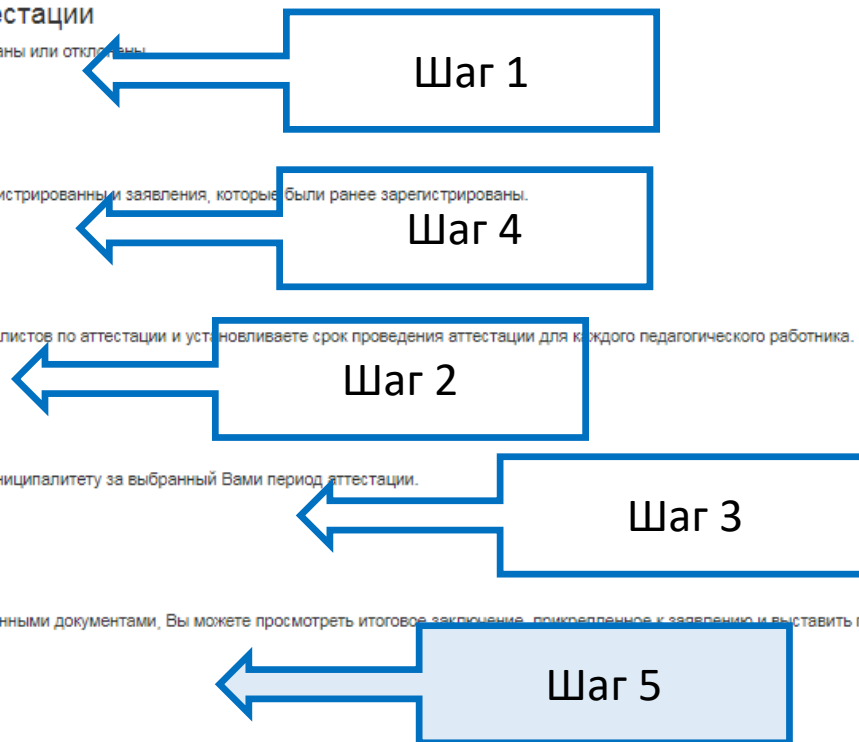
естации

аны или откл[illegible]аны.

Шаг 1

истрированны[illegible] и заявления, которые были ранее зарегистрированы.

Шаг 4

листов по аттестации и уст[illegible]новливаете срок проведения аттестации для к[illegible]ждого педагогического работника.

Шаг 2

иниципалитету за выбранный Вами период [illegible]ттестации.

Шаг 3

нными документами, Вы можете просмотреть итогово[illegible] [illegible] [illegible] к заявлению и выставить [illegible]

Шаг 5